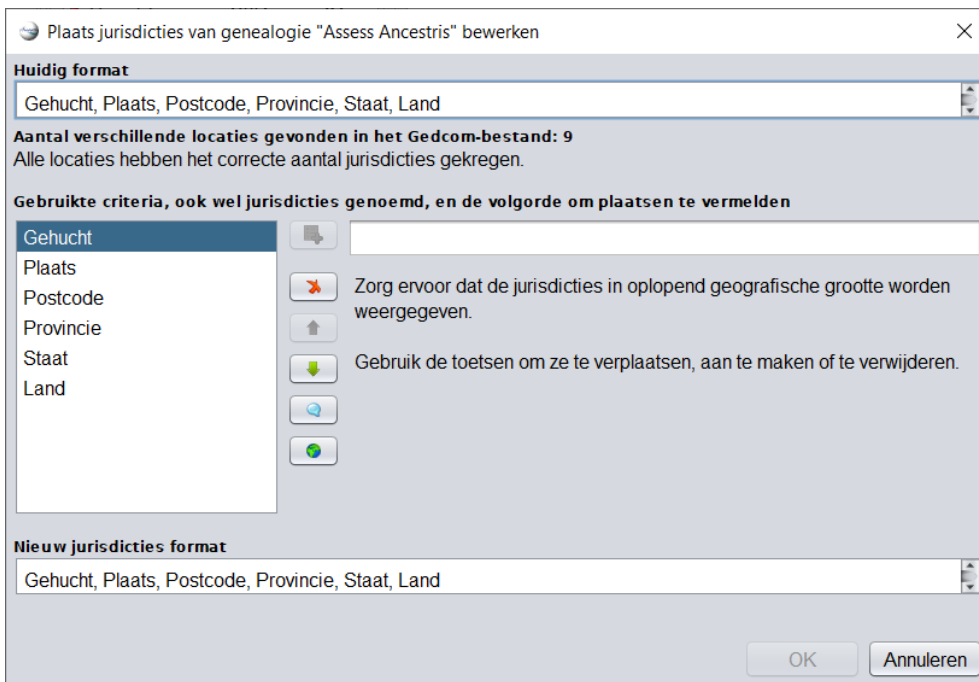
Plaats jurisdicties van genealogie "Assess Ancestris" bewerken

Huidig format

Gehucht, Plaats, Postcode, Provincie, Staat, Land

Aantal verschillende locaties gevonden in het Gedcom-bestand: 9
Alle locaties hebben het correcte aantal jurisdicties gekregen.

Gebruikte criteria, ook wel jurisdicties genoemd, en de volgorde om plaatsen te vermelden

Gehucht
Plaats
Postcode
Provincie
Staat
Land

Zorg ervoor dat de jurisdicties in oplopend geografische grootte worden weergegeven.

Gebruik de toetsen om ze te verplaatsen, aan te maken of te verwijderen.

Nieuw jurisdicties format

Gehucht, Plaats, Postcode, Provincie, Staat, Land

OK
Annuleren